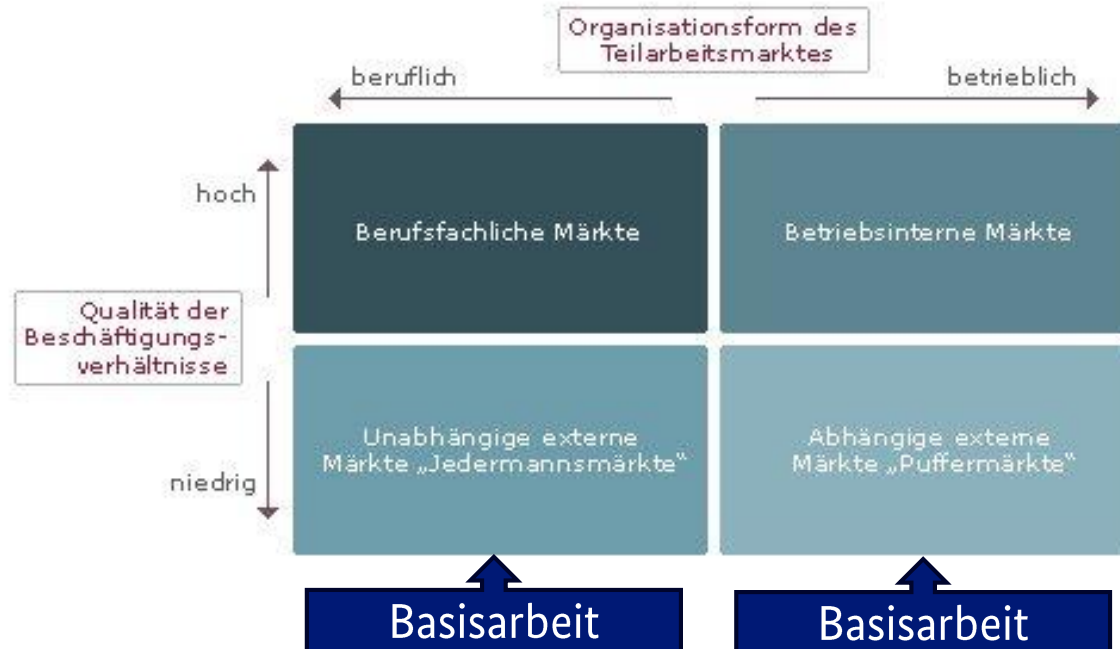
Organisationsform des Teilarbeitsmarktes

beruflich

betrieblich

hoch

Qualität der Beschäftigungsverhältnisse

niedrig

Berufsfachliche Märkte

Betriebsinterne Märkte

Unabhängige externe Märkte „Jedermannsmärkte“

Abhängige externe Märkte „Puffermärkte“

Basisarbeit

Basisarbeit